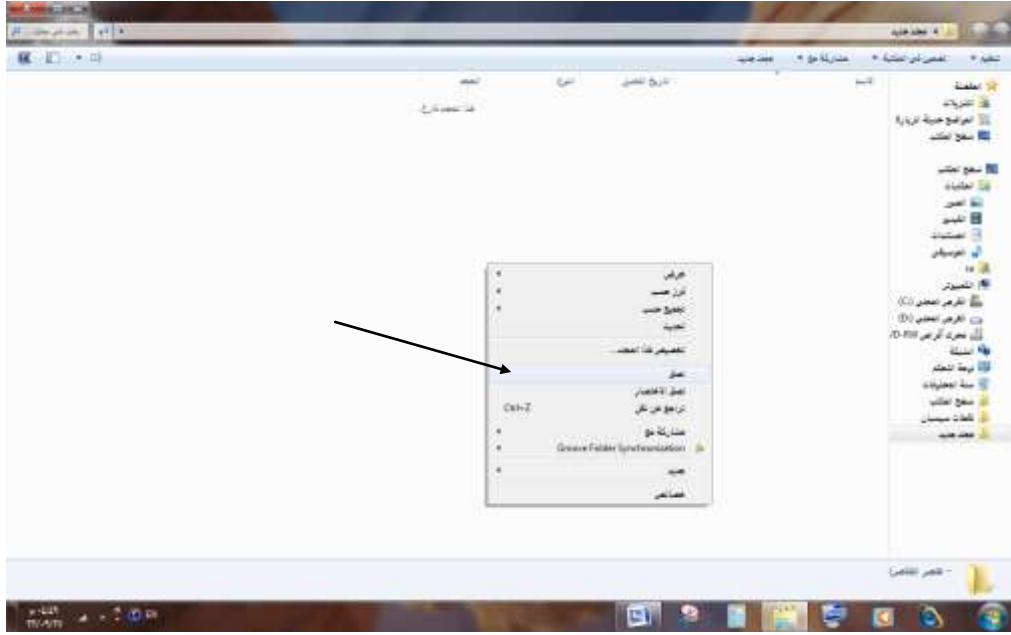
مجلد جديد
تنظيم ▾ تضمين في المكتبة ▾ مشاركة مع ▾ مجلد جديد
الاسم تاريخ التعديل النوع الحجم
هذا المجلد فارغ.
المفضلة
التنزيلات
المواضع حديثة الزيارة
سطح المكتب
سطح المكتب
المكتبات
الصور
الفيديو
المستندات
الموسيقى
الكمبيوتر
القرص المحلي (C:)
القرص المحلي (D:)
محرك أقراص DVD-RW
الشبكة
لوحة التحكم
سلة المحذوفات
سطح المكتب
عرض
فرز حسب
تجميع حسب
تحديث
تخصيص هذا المجلد...
لصق
لصق الاختصار
تراجع عن نقل Ctrl+Z
مشاركة مع
Groove Folder Synchronization
جديد
خصائص
عنصر (عناصر)
EN